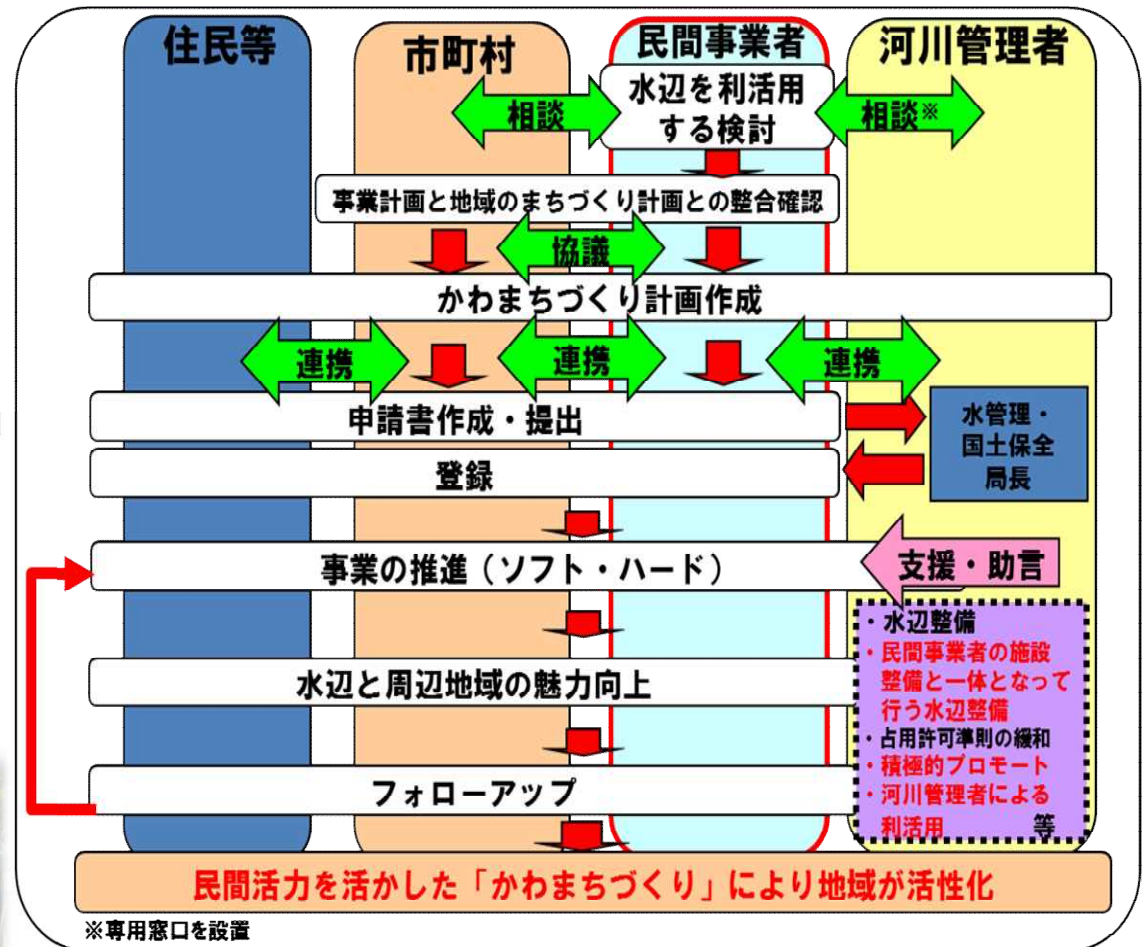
住民等

市町村

民間事業者

河川管理者

相談

水辺を利活用する検討

相談※

事業計画と地域のまちづくり計画との整合確認

協議

かわまちづくり計画作成

連携

連携

連携

申請書作成・提出

水管理・国土保全局長

登録

事業の推進（ソフト・ハード）

支援・助言

・水辺整備
・民間事業者の施設整備と一体となって行う水辺整備
・占用許可準則の緩和
・積極的プロモート
・河川管理者による利活用 等

水辺と周辺地域の魅力向上

フォローアップ

民間活力を活かした「かわまちづくり」により地域が活性化

※専用窓口を設置